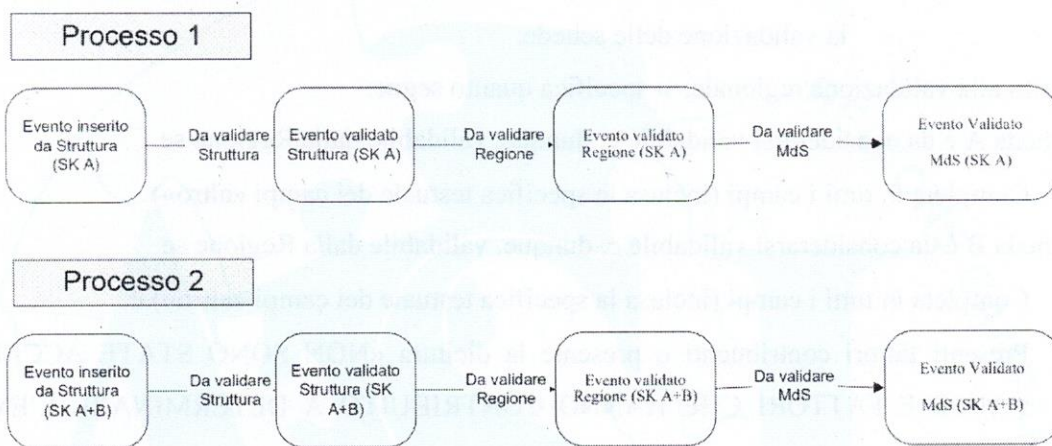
Processo 1

Evento inserito da Struttura (SK A)

Da validare Struttura

Evento validato Struttura (SK A)

Da validare Regione

Evento validato Regione (SK A)

Da validare MdS

Evento Validato MdS (SK A)

Processo 2

Evento inserito da Struttura (SK A+B)

Da validare Struttura

Evento validato Struttura (SK A+B)

Da validare Regione

Evento validato Regione (SK A+B)

Da validare MdS

Evento Validato MdS (SK A+B)